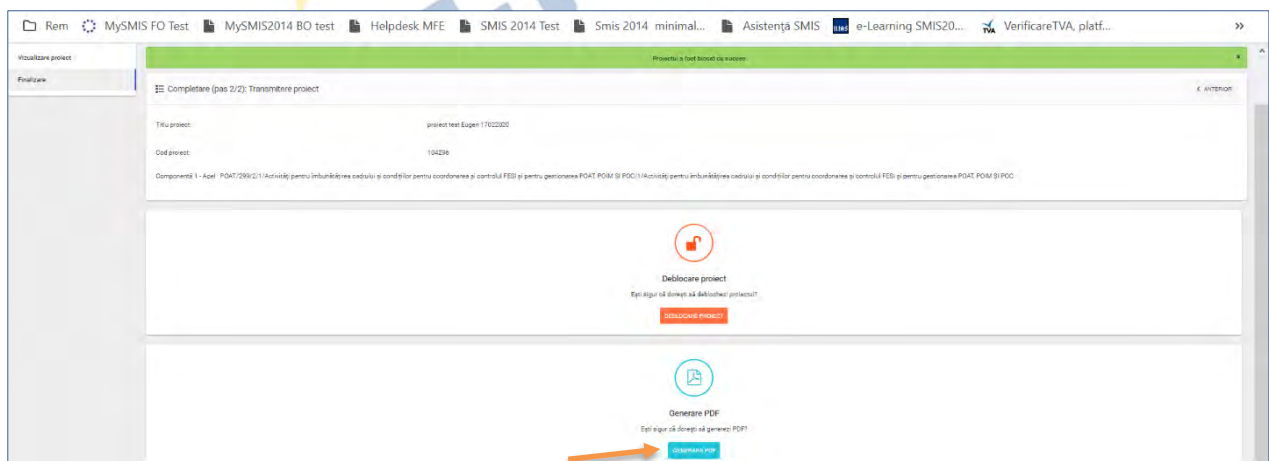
Rem MySMIS FO Test MySMIS2014 BO test Helpdesk MFE SMIS 2014 Test Smis 2014 minimal... Asistență SMIS e-Learning SMIS20... VerificareTVA, platf... »

Vizualizare proiect
Finalizare

Proiectul a fost blocat cu succes ×

Completare (pas 2/2): Transmitere proiect

ANTERIOR

Titlu proiect: proiect test Eugen 17022020

Cod proiect: 104236

Componentă 1 - Apel : POAT/299/2/1/Activități pentru îmbunătățirea cadrului și condițiilor pentru coordonarea și controlul FESI și pentru gestionarea POAT POIM ȘI POC/1/Activități pentru îmbunătățirea cadrului și condițiilor pentru coordonarea și controlul FESI și pentru gestionarea POAT, POIM ȘI POC

Deblocare proiect
Ești sigur că dorești să deblochezi proiectul?
DEBLOCARE PROIECT

Generare PDF
Ești sigur că dorești să generezi PDF?
GENERARE PDF